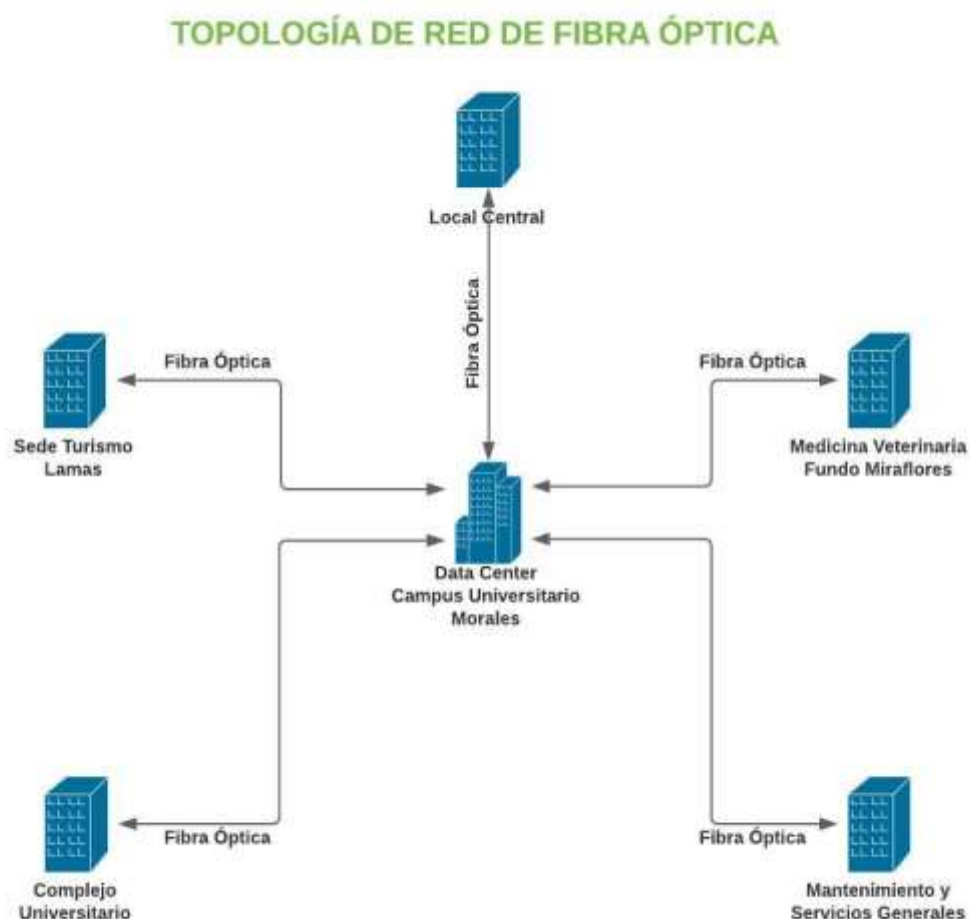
TOPOLOGÍA DE RED DE FIBRA ÓPTICA

Local Central

Fibra Óptica

Fibra Óptica

Sede Turismo Lamas

Fibra Óptica

Medicina Veterinaria Fundo Miraflores

Data Center Campus Universitario Morales

Fibra Óptica

Complejo Universitario

Fibra Óptica

Mantenimiento y Servicios Generales